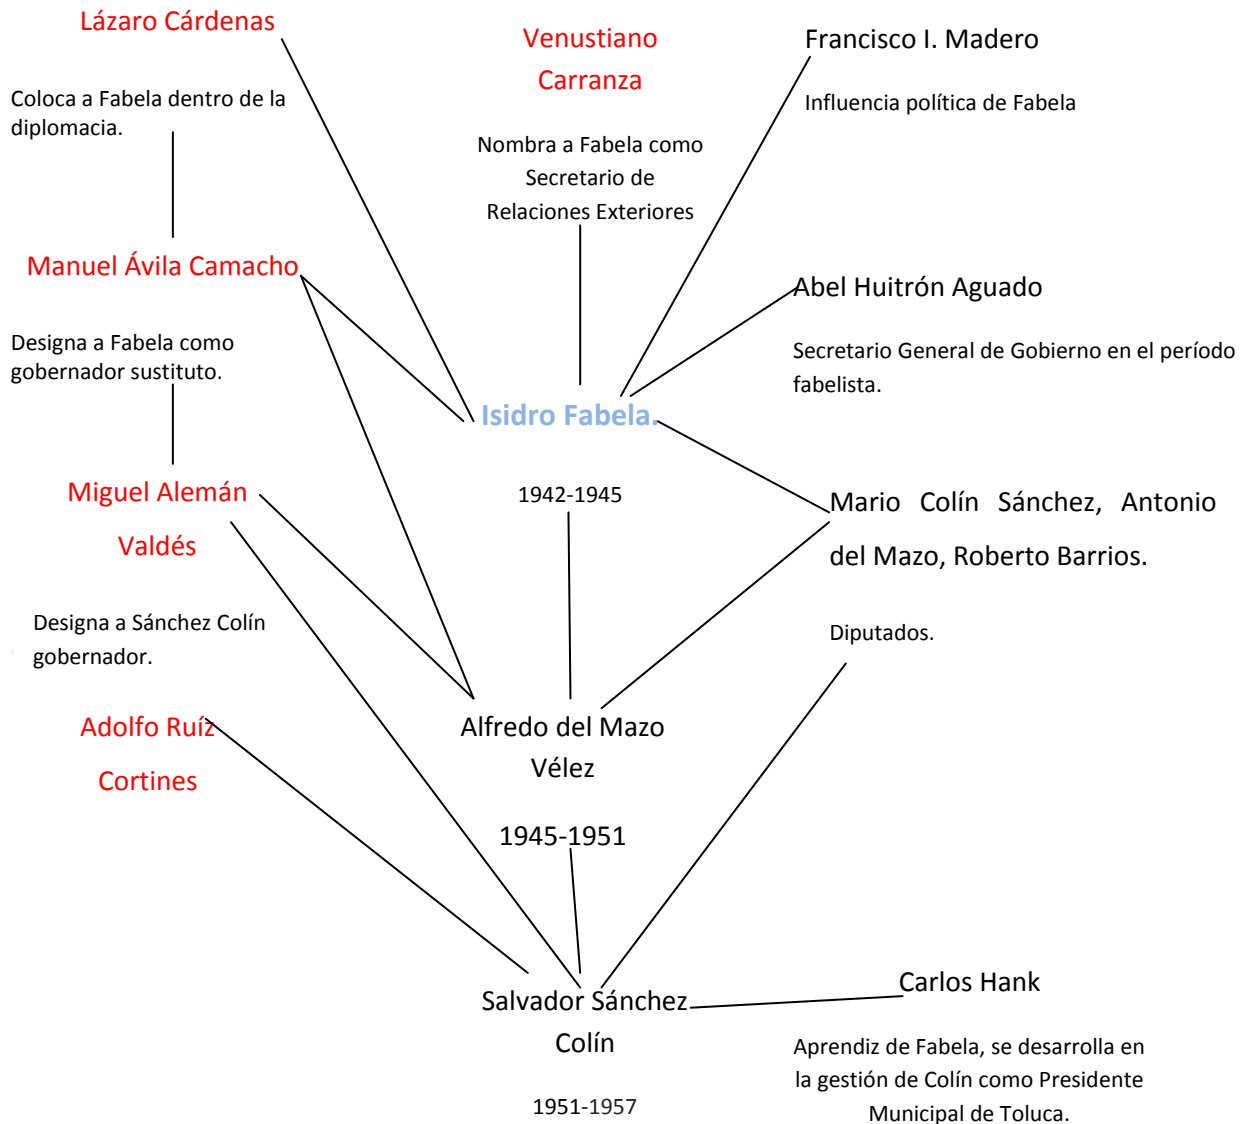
Lázaro Cárdenas

Coloca a Fabela dentro de la diplomacia.

Venustiano Carranza

Nombra a Fabela como Secretario de Relaciones Exteriores

Francisco I. Madero

Influencia política de Fabela

Manuel Ávila Camacho

Designa a Fabela como gobernador sustituto.

Abel Huitrón Aguado

Secretario General de Gobierno en el período fabelista.

Isidro Fabela

1942-1945

Miguel Alemán Valdés

Designa a Sánchez Colín gobernador.

Mario Colín Sánchez, Antonio del Mazo, Roberto Barrios.

Diputados.

Adolfo Ruíz Cortines

Alfredo del Mazo Vélez

1945-1951

Salvador Sánchez Colín

1951-1957

Carlos Hank

Aprendiz de Fabela, se desarrolla en la gestión de Colín como Presidente Municipal de Toluca.